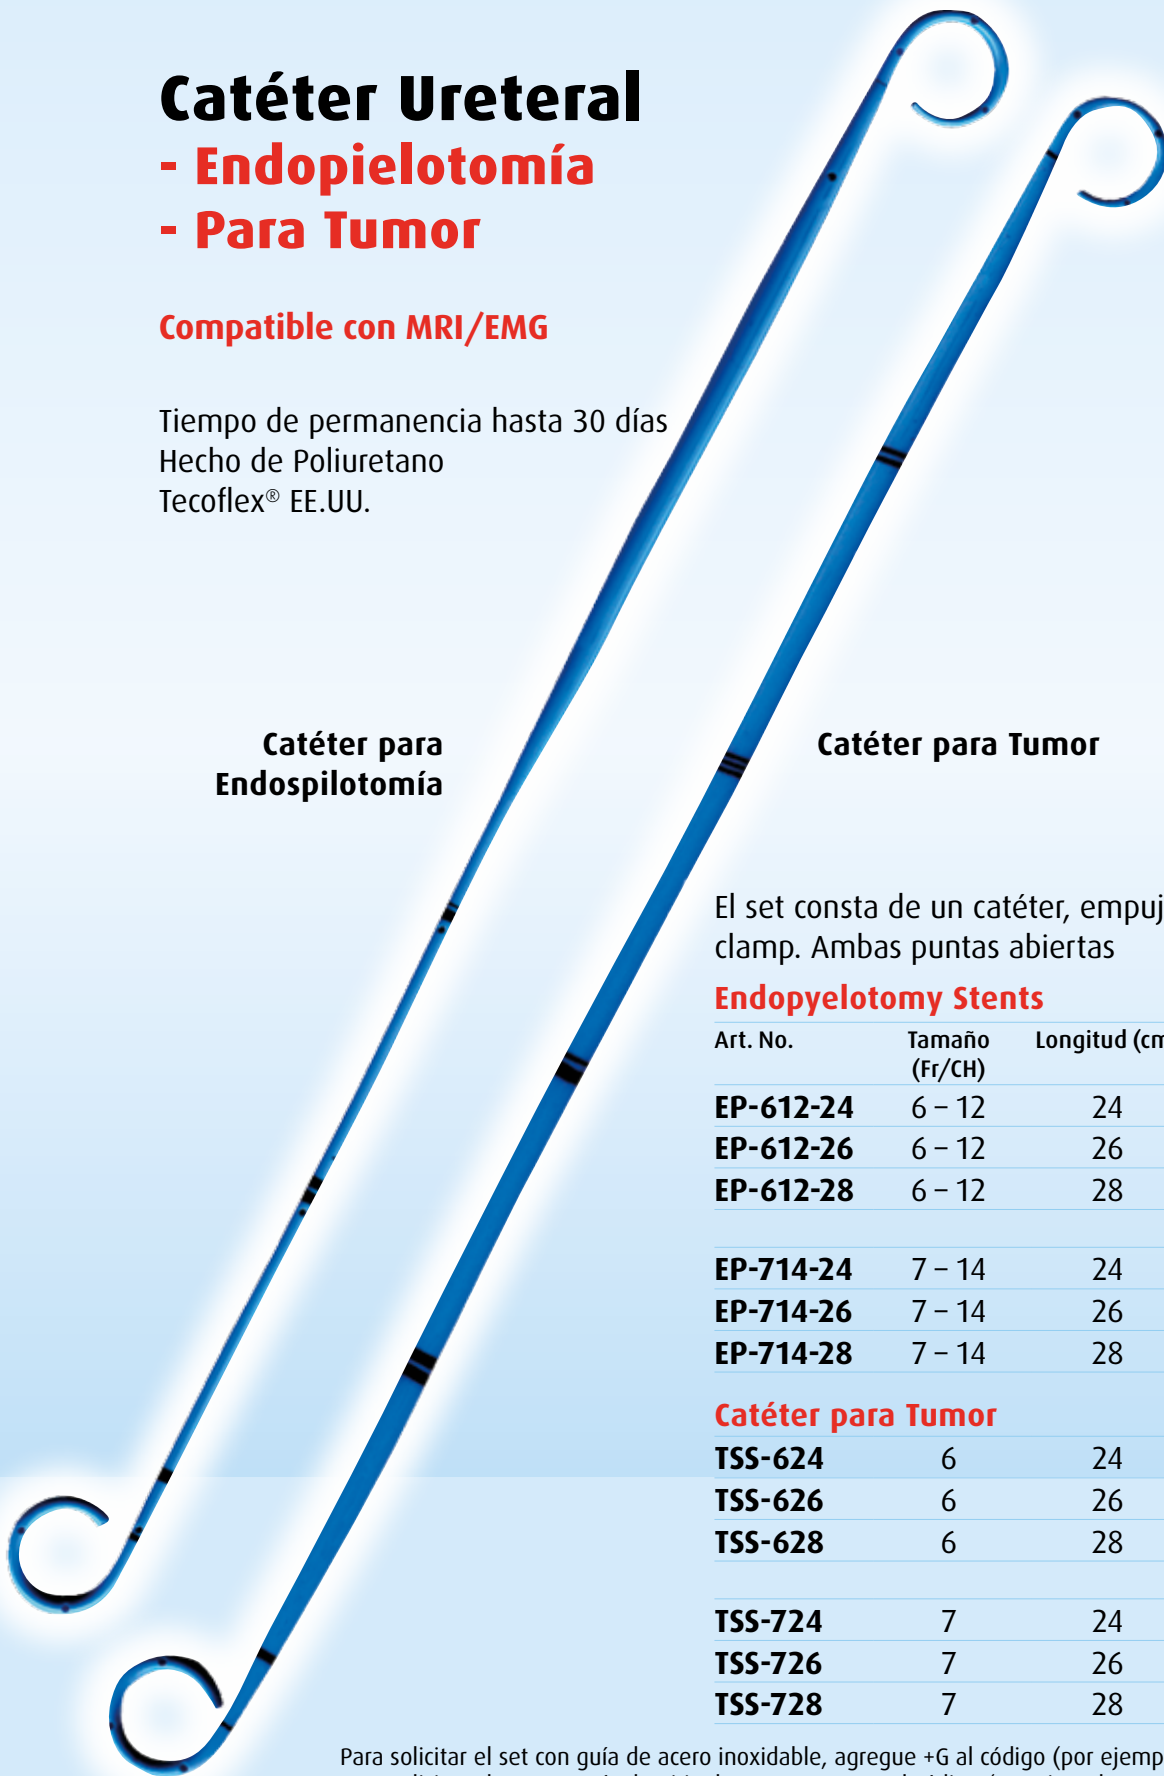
Catéter Ureteral
- Endopielotomía
- Para Tumor

Compatible con MRI/EMG

Tiempo de permanencia hasta 30 días
Hecho de Poliuretano
Tecoflex® EE.UU.

Catéter para Endospilotomía

Catéter para Tumor

El set consta de un catéter, empuj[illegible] clamp. Ambas puntas abiertas

Endopyelotomy Stents

| Art. No. | Tamaño (Fr/CH) | Longitud (cm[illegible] |
|---|---|---|
| EP-612-24 | 6 – 12 | 24 |
| EP-612-26 | 6 – 12 | 26 |
| EP-612-28 | 6 – 12 | 28 |
| EP-714-24 | 7 – 14 | 24 |
| EP-714-26 | 7 – 14 | 26 |
| EP-714-28 | 7 – 14 | 28 |

Catéter para Tumor

| | | |
|---|---|---|
| TSS-624 | 6 | 24 |
| TSS-626 | 6 | 26 |
| TSS-628 | 6 | 28 |
| TSS-724 | 7 | 24 |
| TSS-726 | 7 | 26 |
| TSS-728 | 7 | 28 |

Para solicitar el set con guía de acero inoxidable, agregue +G al código (por ejemp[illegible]
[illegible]